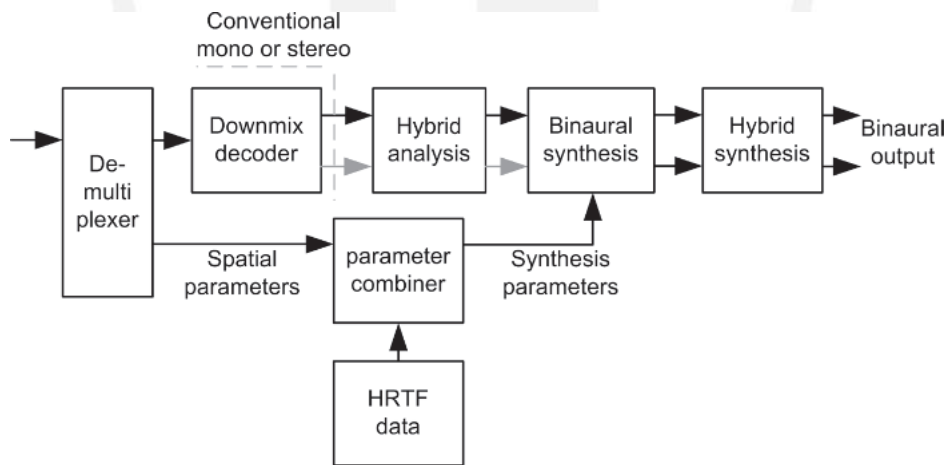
Conventional mono or stereo

De-multi plexer

Downmix decoder

Hybrid analysis

Binaural synthesis

Hybrid synthesis

Binaural output

Spatial parameters

parameter combiner

Synthesis parameters

HRTF data